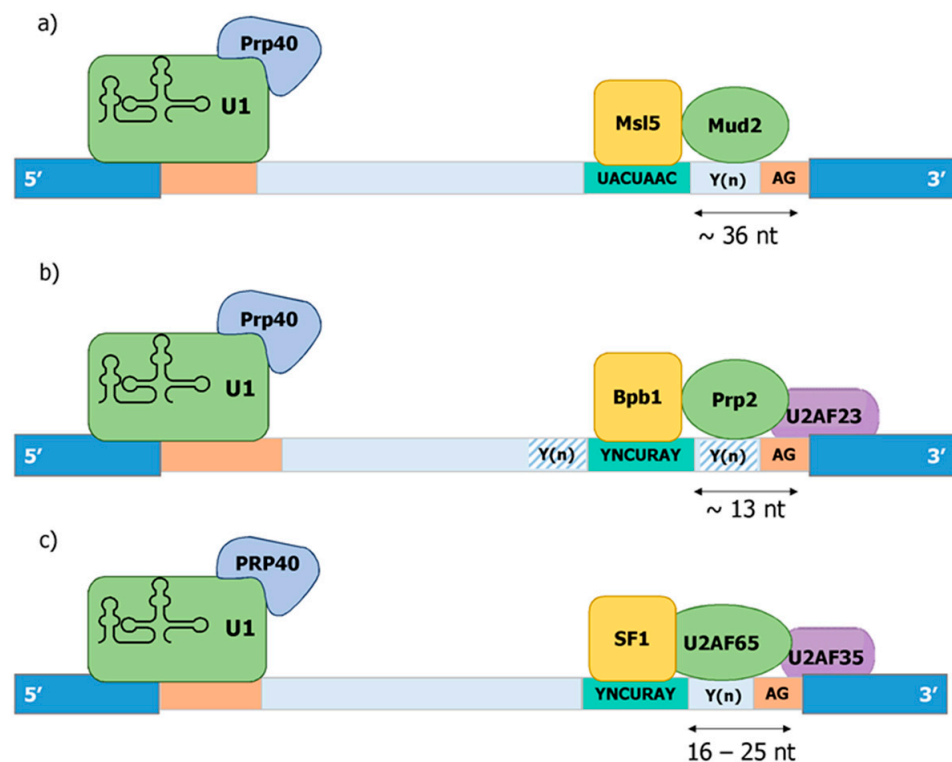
a)

Prp40

U1

Msl5

Mud2

5′

UACUAAC

Y(n)

AG

3′

~ 36 nt

b)

Prp40

U1

Bpb1

Prp2

U2AF23

5′

Y(n)

YNCURAY

Y(n)

AG

3′

~ 13 nt

c)

PRP40

U1

SF1

U2AF65

U2AF35

5′

YNCURAY

Y(n)

AG

3′

16 – 25 nt